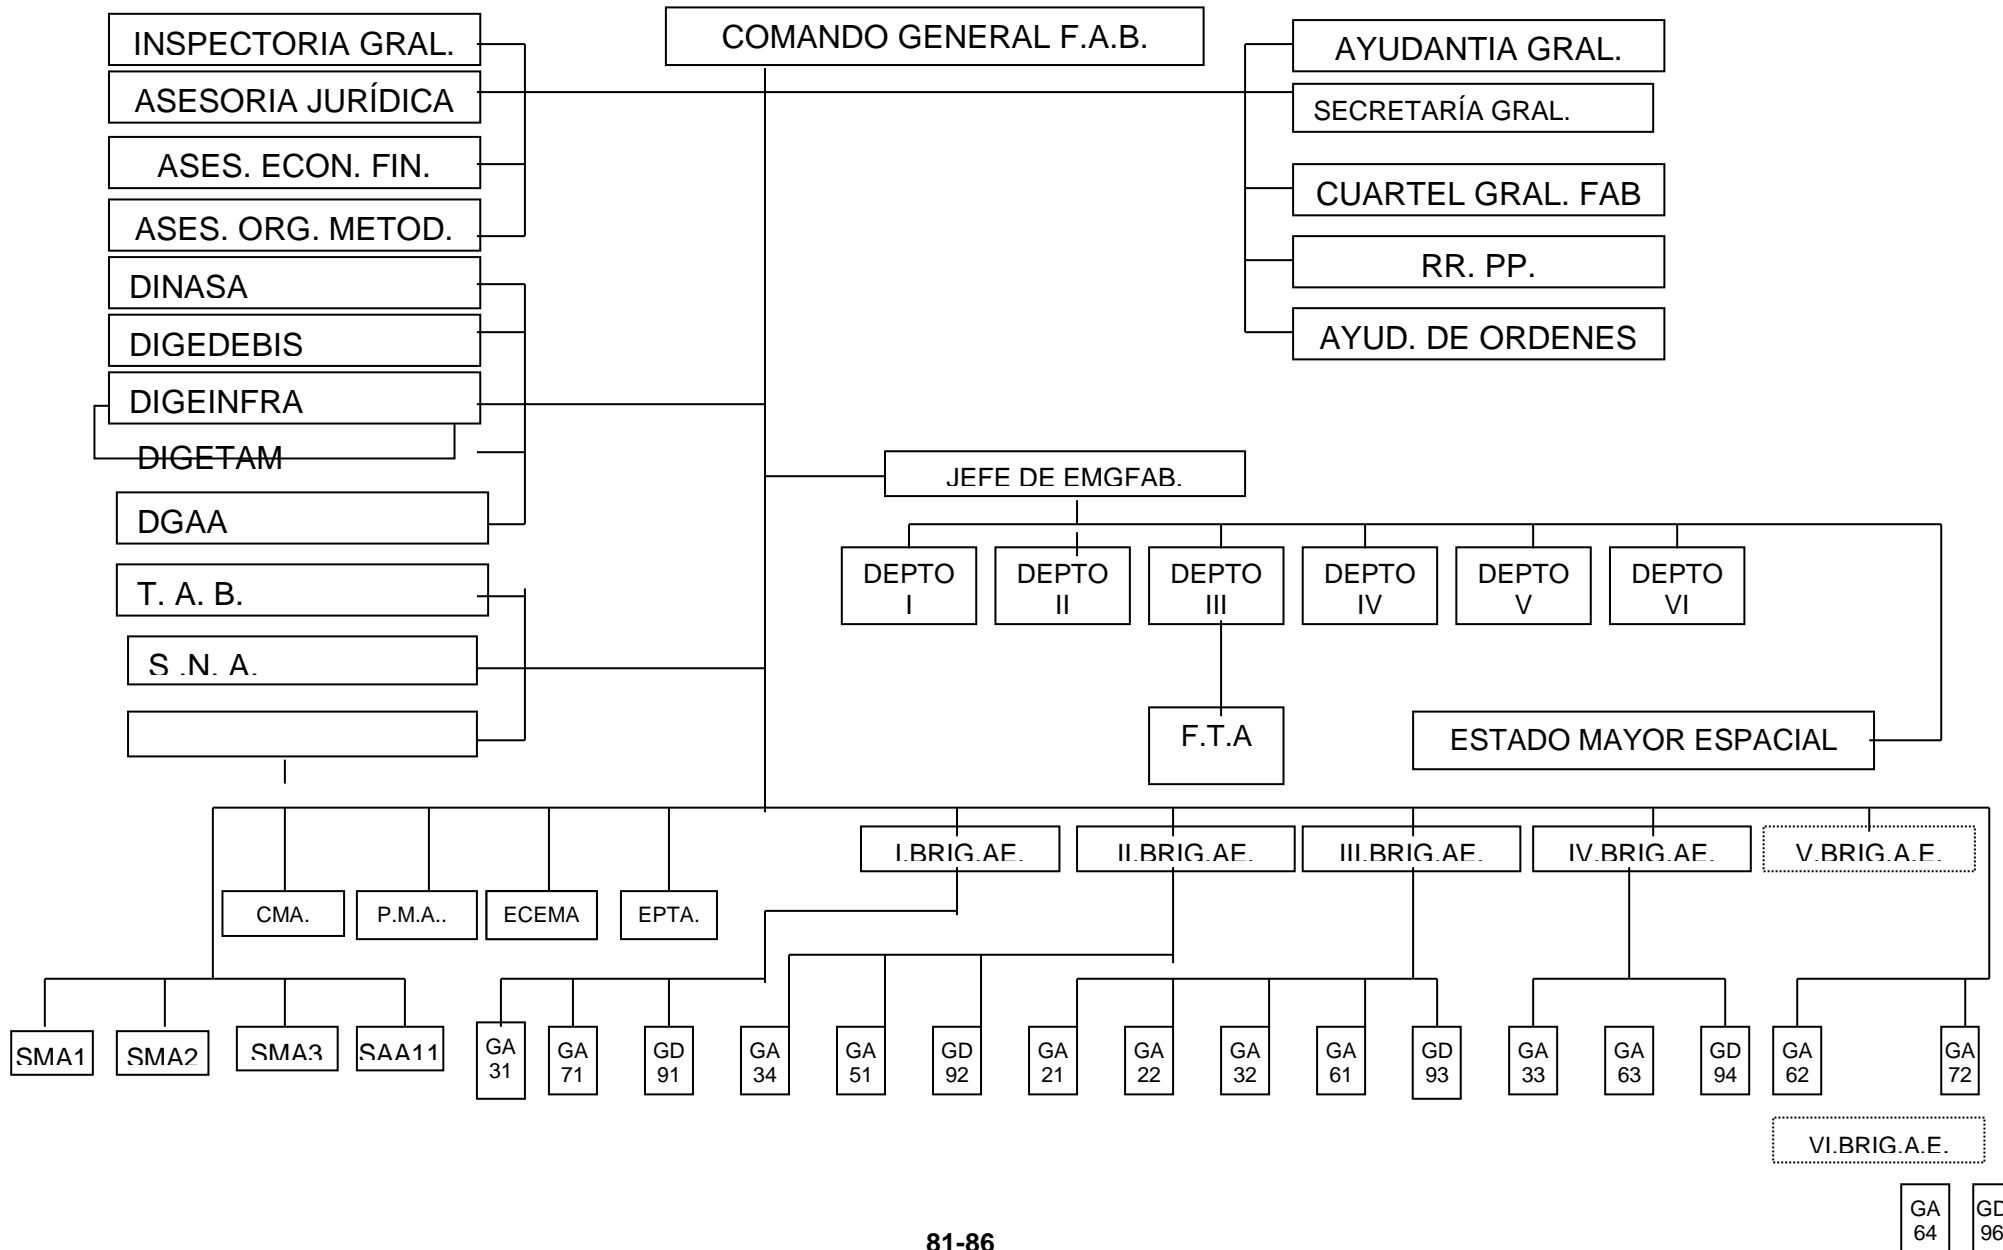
COMANDO GENERAL F.A.B.

INSPECTORIA GRAL.
ASESORIA JURÍDICA
ASES. ECON. FIN.
ASES. ORG. METOD.
DINASA
DIGEDEBIS
DIGEINFRA
DIGETAM
DGAA
T. A. B.
S .N. A.

AYUDANTIA GRAL.
SECRETARÍA GRAL.
CUARTEL GRAL. FAB
RR. PP.
AYUD. DE ORDENES

JEFE DE EMGFAB.

DEPTO I
DEPTO II
DEPTO III
DEPTO IV
DEPTO V
DEPTO VI

F.T.A
ESTADO MAYOR ESPACIAL

CMA.
P.M.A..
ECEMA
EPTA.

I.BRIG.AE.
II.BRIG.AE.
III.BRIG.AE.
IV.BRIG.AE.
V.BRIG.A.E.

SMA1
SMA2
SMA3
SAA11

GA 31
GA 71
GD 91
GA 34
GA 51
GD 92
GA 21
GA 22
GA 32
GA 61
GD 93
GA 33
GA 63
GD 94
GA 62
GA 72

VI.BRIG.A.E.

GA 64
GD 96

81-86